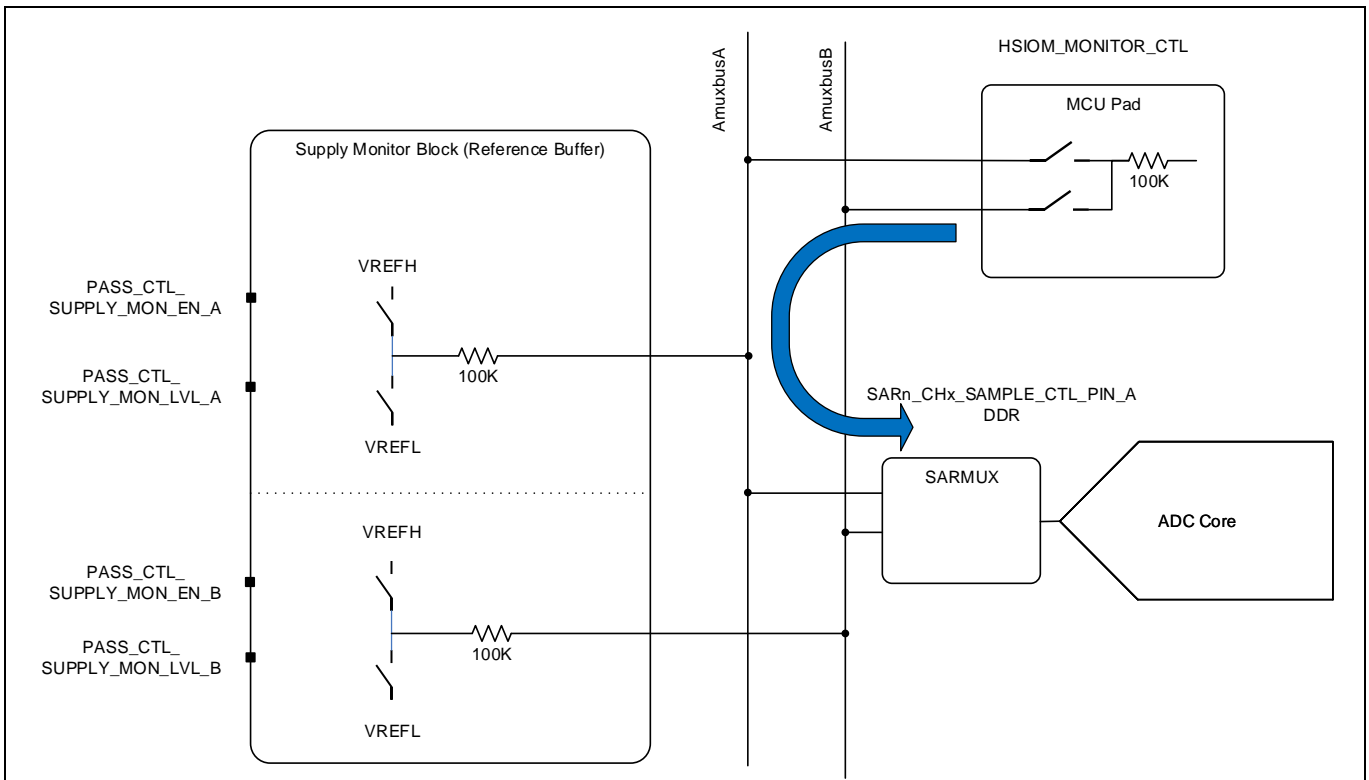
AmuxbusA

AmuxbusB

HSIOM_MONITOR_CTL

MCU Pad

100K

Supply Monitor Block (Reference Buffer)

PASS_CTL_ SUPPLY_MON_EN_A

VREFH

100K

PASS_CTL_ SUPPLY_MON_LVL_A

VREFL

SARn_CHx_SAMPLE_CTL_PIN_A DDR

SARMUX

ADC Core

VREFH

PASS_CTL_ SUPPLY_MON_EN_B

100K

PASS_CTL_ SUPPLY_MON_LVL_B

VREFL